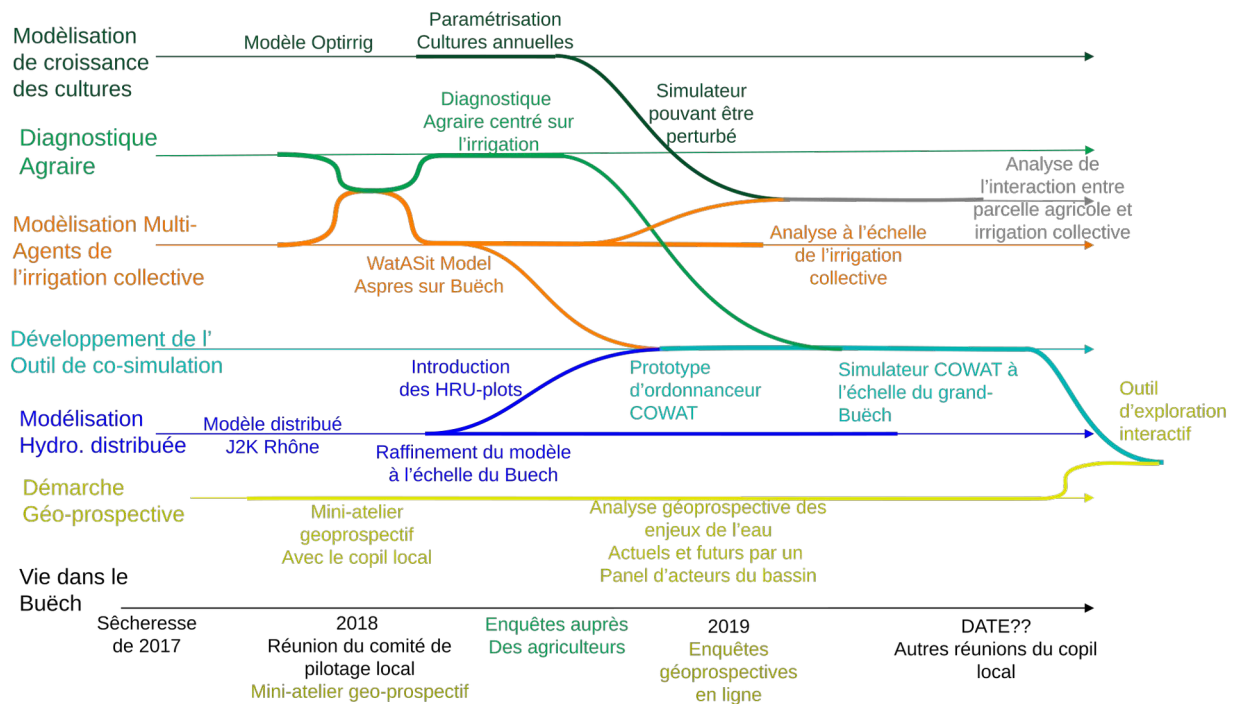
Modèlisation de croissance des cultures

Modèle Optirrig

Paramétrisation Cultures annuelles

Simulateur pouvant être perturbé

Diagnostique Agraire

Diagnostique Agraire centré sur l'irrigation

Analyse de l'interaction entre parcelle agricole et irrigation collective

Modèlisation Multi-Agents de l'irrigation collective

Analyse à l'échelle de l'irrigation collective

WatASit Model Aspres sur Buëch

Développement de l' Outil de co-simulation

Introduction des HRU-plots

Prototype d'ordonnanceur COWAT

Simulateur COWAT à l'échelle du grand-Buëch

Outil d'exploration interactif

Modélisation Hydro. distribuée

Modèle distribué J2K Rhône

Raffinement du modèle à l'échelle du Buech

Démarche Géo-prospective

Mini-atelier geoprospectif Avec le copil local

Analyse géoprospective des enjeux de l'eau Actuels et futurs par un Panel d'acteurs du bassin

Vie dans le Buëch

Sécheresse de 2017

2018 Réunion du comité de pilotage local
Mini-atelier geo-prospectif

Enquêtes auprès Des agriculteurs

2019 Enquêtes géoprospectives en ligne

DATE?? Autres réunions du copil local